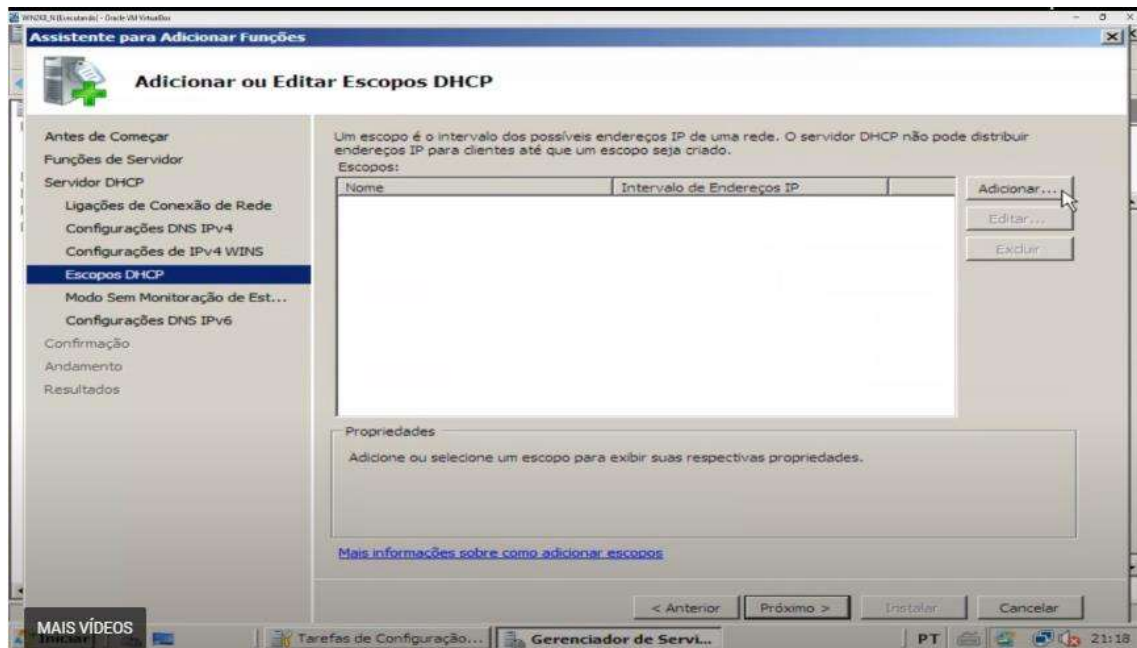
WIN2K8_N [Executando] - Oracle VM VirtualBox

Assistente para Adicionar Funções

Adicionar ou Editar Escopos DHCP

Antes de Começar
Funções de Servidor
Servidor DHCP
Ligações de Conexão de Rede
Configurações DNS IPv4
Configurações de IPv4 WINS
Escopos DHCP
Modo Sem Monitoração de Est...
Configurações DNS IPv6
Confirmação
Andamento
Resultados

Um escopo é o intervalo dos possíveis endereços IP de uma rede. O servidor DHCP não pode distribuir endereços IP para clientes até que um escopo seja criado.

Escopos:

| Nome | Intervalo de Endereços IP | |
|---|---|---|

Adicionar...
Editar...
Excluir

Propriedades

Adicione ou selecione um escopo para exibir suas respectivas propriedades.

Mais informações sobre como adicionar escopos

< Anterior
Próximo >
Instalar
Cancelar

MAIS VÍDEOS
Iniciar
Tarefas de Configuração...
Gerenciador de Servi...
PT
21:18